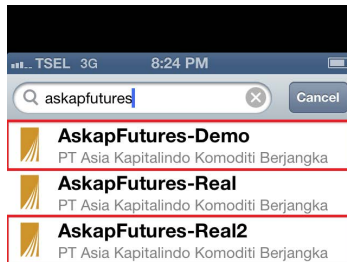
TSEL 3G 8:24 PM

askapfutures

Cancel

AskapFutures-Demo
PT Asia Kapitalindo Komoditi Berjangka

AskapFutures-Real
PT Asia Kapitalindo Komoditi Berjangka

AskapFutures-Real2
PT Asia Kapitalindo Komoditi Berjangka